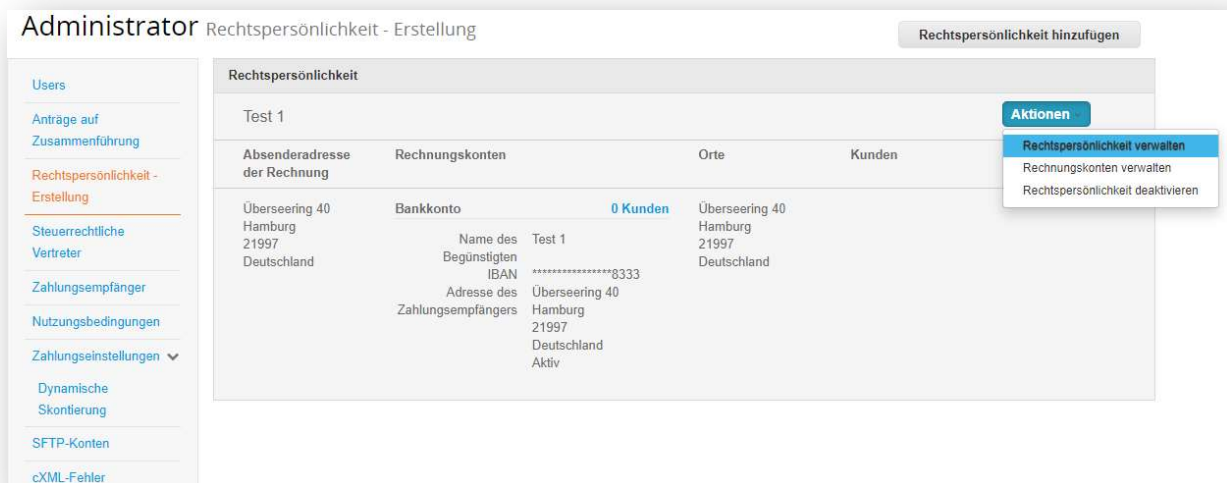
Administrator Rechtspersönlichkeit - Erstellung

Rechtspersönlichkeit hinzufügen

Users

Anträge auf Zusammenführung

Rechtspersönlichkeit - Erstellung

Steuerrechtliche Vertreter

Zahlungsempfänger

Nutzungsbedingungen

Zahlungseinstellungen

Dynamische Skontierung

SFTP-Konten

cXML-Fehler

Rechtspersönlichkeit

Test 1

Aktionen

Rechtspersönlichkeit verwalten

Rechnungskonten verwalten

Rechtspersönlichkeit deaktivieren

| Absenderadresse der Rechnung | Rechnungskonten | | Orte | Kunden |
|---|---|---|---|---|
| Überseering 40 Hamburg 21997 Deutschland | Bankkonto | 0 Kunden | Überseering 40 Hamburg 21997 Deutschland | |

Name des Begünstigten Test 1
IBAN ****************8333
Adresse des Zahlungsempfängers Überseering 40 Hamburg 21997 Deutschland
Aktiv